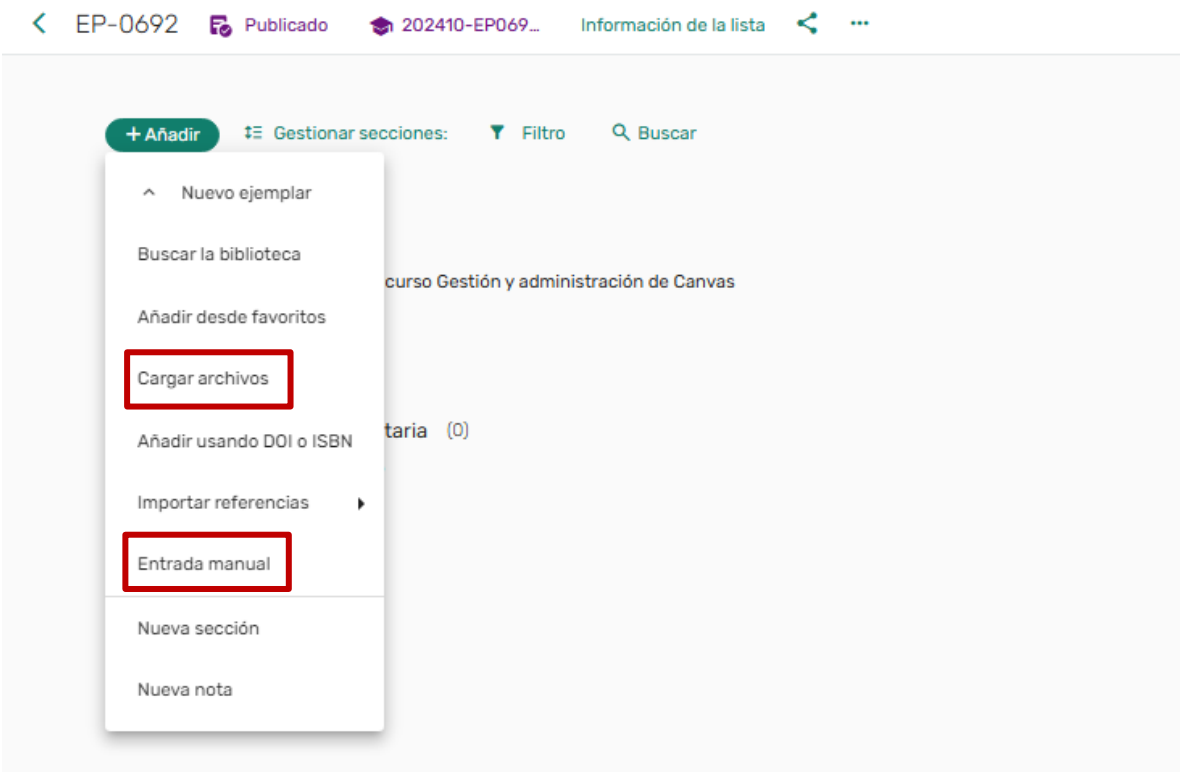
EP-0692 Publicado 202410-EP069... Información de la lista

+ Añadir Gestionar secciones: Filtro Buscar

Nuevo ejemplar

Buscar la biblioteca

Añadir desde favoritos

Cargar archivos

Añadir usando DOI o ISBN

Importar referencias

Entrada manual

Nueva sección

Nueva nota

curso Gestión y administración de Canvas

taria (0)